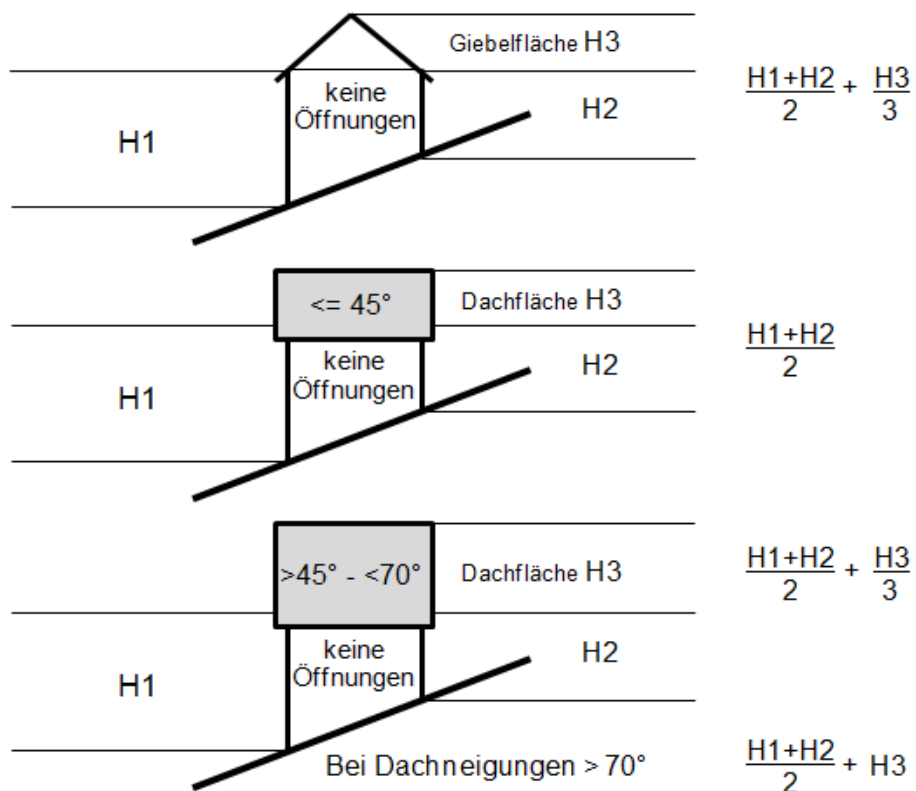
Giebelfläche H3

keine Öffnungen

H1

H2

$\frac{H1+H2}{2} + \frac{H3}{3}$

<= 45°

Dachfläche H3

keine Öffnungen

H1

H2

$\frac{H1+H2}{2}$

>45° - <70°

Dachfläche H3

$\frac{H1+H2}{2} + \frac{H3}{3}$

keine Öffnungen

H1

H2

Bei Dachneigungen > 70°

$\frac{H1+H2}{2} + H3$